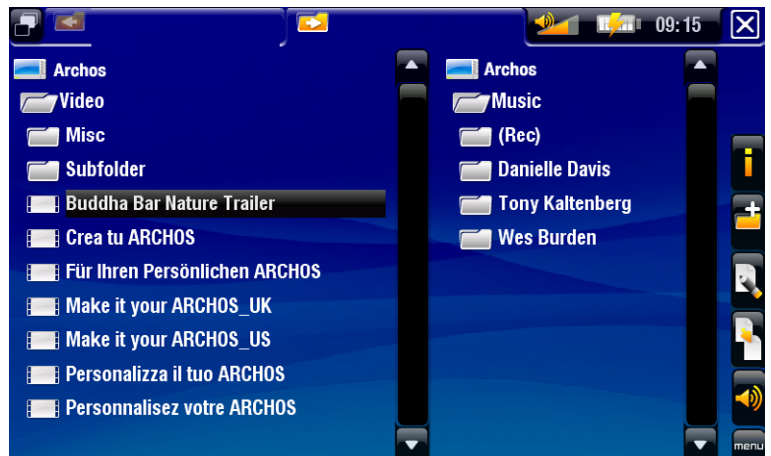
09:15

Archos
Video
Misc
Subfolder
Buddha Bar Nature Trailer
Crea tu ARCHOS
Für Ihren Persönlichen ARCHOS
Make it your ARCHOS_UK
Make it your ARCHOS_US
Personalizza il tuo ARCHOS
Personnalisez votre ARCHOS

Archos
Music
(Rec)
Danielle Davis
Tony Kaltenberg
Wes Burden

menu